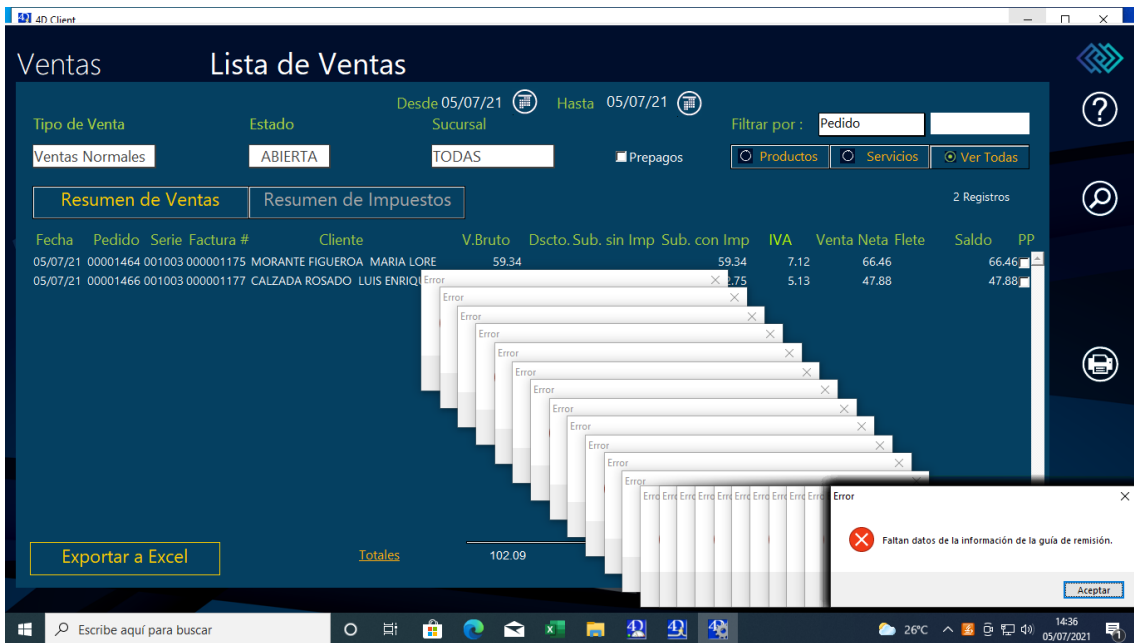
4D Client

Ventas Lista de Ventas

Desde 05/07/21 Hasta 05/07/21

Tipo de Venta Estado Sucursal Filtrar por : Pedido

Ventas Normales ABIERTA TODAS Prepagos Productos Servicios Ver Todas

Resumen de Ventas Resumen de Impuestos 2 Registros

| Fecha | Pedido | Serie | Factura # | Cliente | V.Bruto | Dscto. | Sub. sin Imp | Sub. con Imp | IVA | Venta Neta | Flete | Saldo | PP |
|---|---|---|---|---|---|---|---|---|---|---|---|---|---|
| 05/07/21 | 00001464 | 001003 | 000001175 | MORANTE FIGUEROA MARIA LORE | 59.34 | | | 59.34 | 7.12 | 66.46 | | 66.46 | |
| 05/07/21 | 00001466 | 001003 | 000001177 | CALZADA ROSADO LUIS ENRIQU | | | | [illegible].75 | 5.13 | 47.88 | | 47.88 | |

Error
Error
Error
Error
Error
Error
Error
Error
Error
Error
Error
Error
Error

Error
Faltan datos de la información de la guía de remisión.
Aceptar

Exportar a Excel Totales 102.09

Escribe aquí para buscar 26°C 14:36 05/07/2021